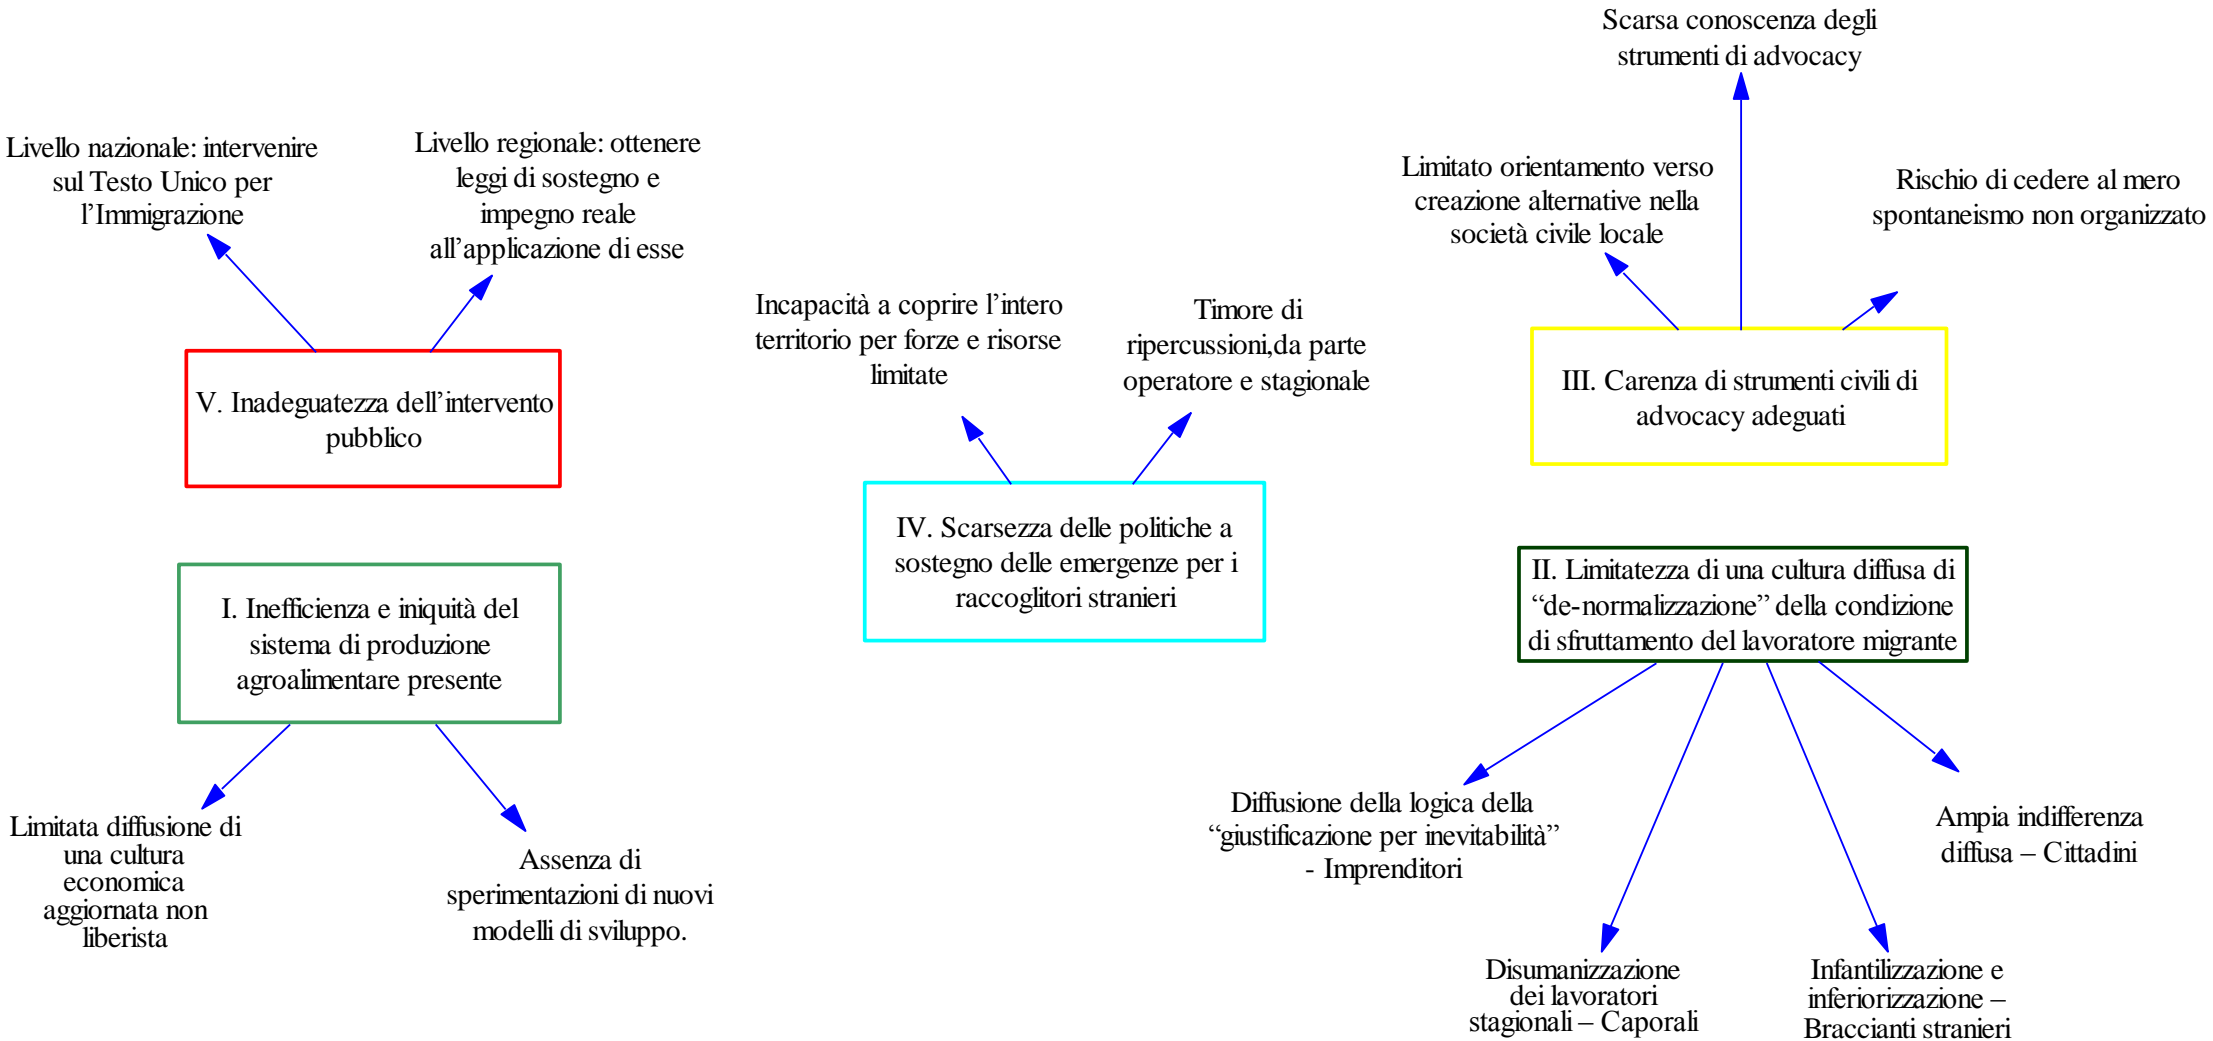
Scarsa conoscenza degli strumenti di advocacy

Livello nazionale: intervenire sul Testo Unico per l'Immigrazione

Livello regionale: ottenere leggi di sostegno e impegno reale all'applicazione di esse

Limitato orientamento verso creazione alternative nella società civile locale

Rischio di cedere al mero spontaneismo non organizzato

Incapacità a coprire l'intero territorio per forze e risorse limitate

Timore di ripercussioni,da parte operatore e stagionale

V. Inadeguatezza dell'intervento pubblico

III. Carenza di strumenti civili di advocacy adeguati

IV. Scarsezza delle politiche a sostegno delle emergenze per i raccoglitori stranieri

II. Limitatezza di una cultura diffusa di "de-normalizzazione" della condizione di sfruttamento del lavoratore migrante

I. Inefficienza e iniquità del sistema di produzione agroalimentare presente

Limitata diffusione di una cultura economica aggiornata non liberista

Assenza di sperimentazioni di nuovi modelli di sviluppo.

Diffusione della logica della "giustificazione per inevitabilità" - Imprenditori

Ampia indifferenza diffusa – Cittadini

Disumanizzazione dei lavoratori stagionali – Caporali

Infantilizzazione e inferiorizzazione – Braccianti stranieri